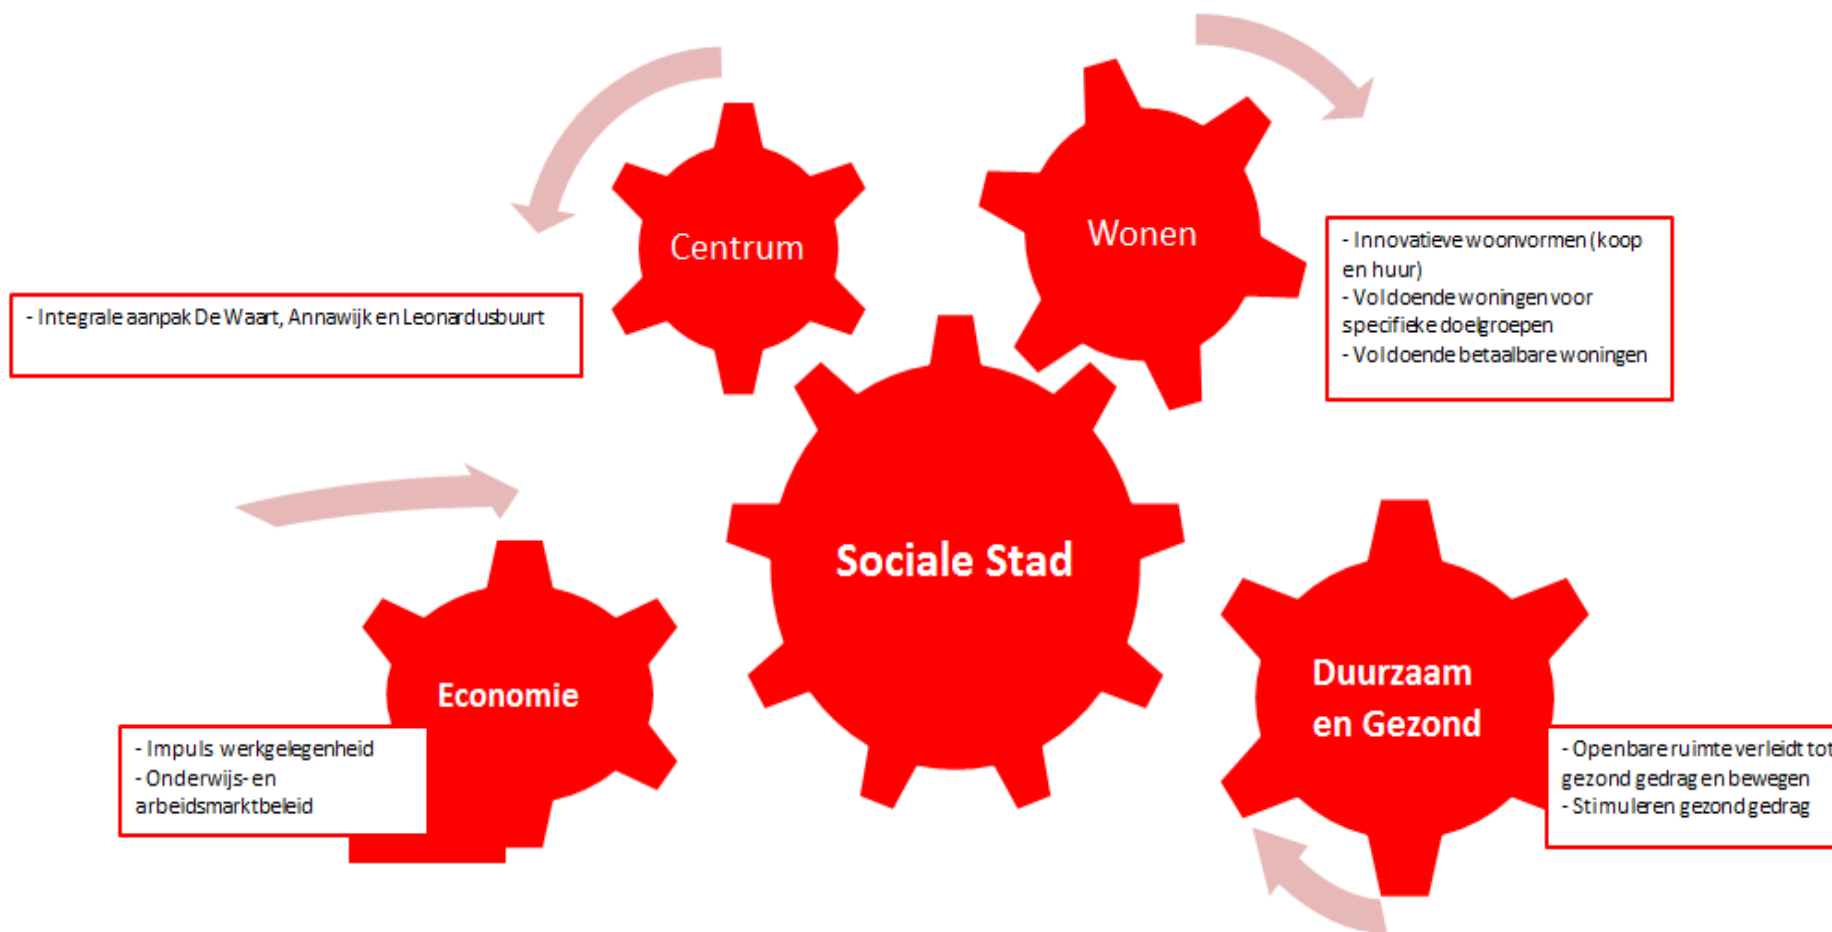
Centrum

Wonen

- Innovatieve woonvormen (koop en huur)
- Voldoende woningen voor specifieke doelgroepen
- Voldoende betaalbare woningen

- Integrale aanpak De Waart, Annawijk en Leonardusbuurt

Sociale Stad

Economie

- Impuls werkgelegenheid
- Onderwijs- en arbeidsmarktbeleid

Duurzaam en Gezond

- Openbare ruimte verleidt tot gezond gedrag en bewegen
- Stimuleren gezond gedrag